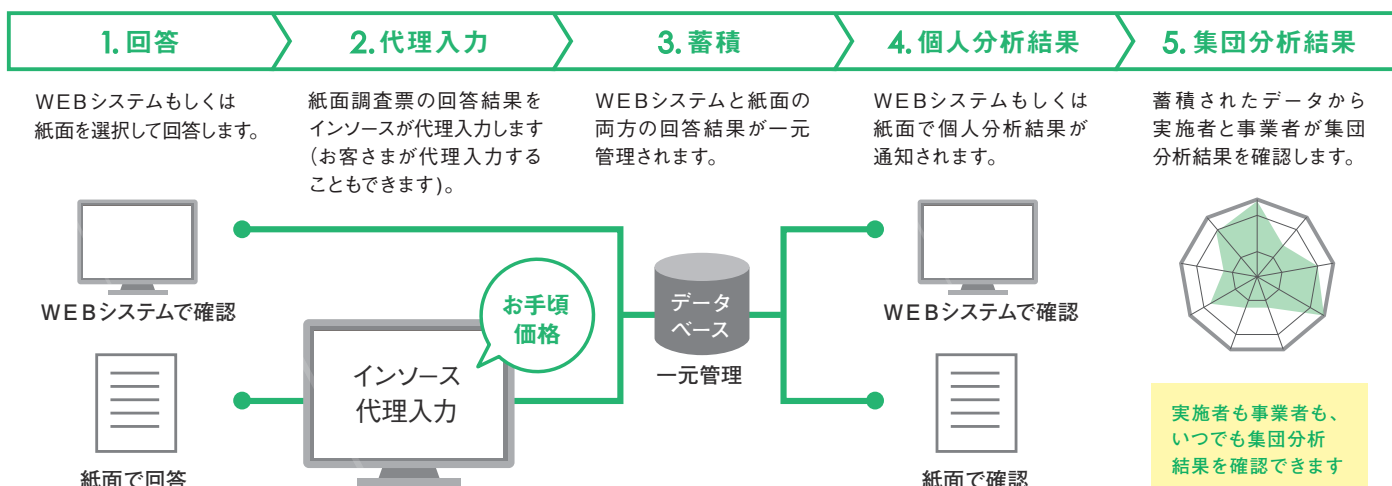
1. 回答

2. 代理入力

3. 蓄積

4. 個人分析結果

5. 集団分析結果

WEBシステムもしくは紙面を選択して回答します。

紙面調査票の回答結果をインソースが代理入力します(お客さまが代理入力することもできます)。

WEBシステムと紙面の両方の回答結果が一元管理されます。

WEBシステムもしくは紙面で個人分析結果が通知されます。

蓄積されたデータから実施者と事業者が集団分析結果を確認します。

WEBシステムで確認

お手頃価格

インソース代理入力

データベース

一元管理

WEBシステムで確認

紙面で回答

紙面で確認

実施者も事業者も、いつでも集団分析結果を確認できます